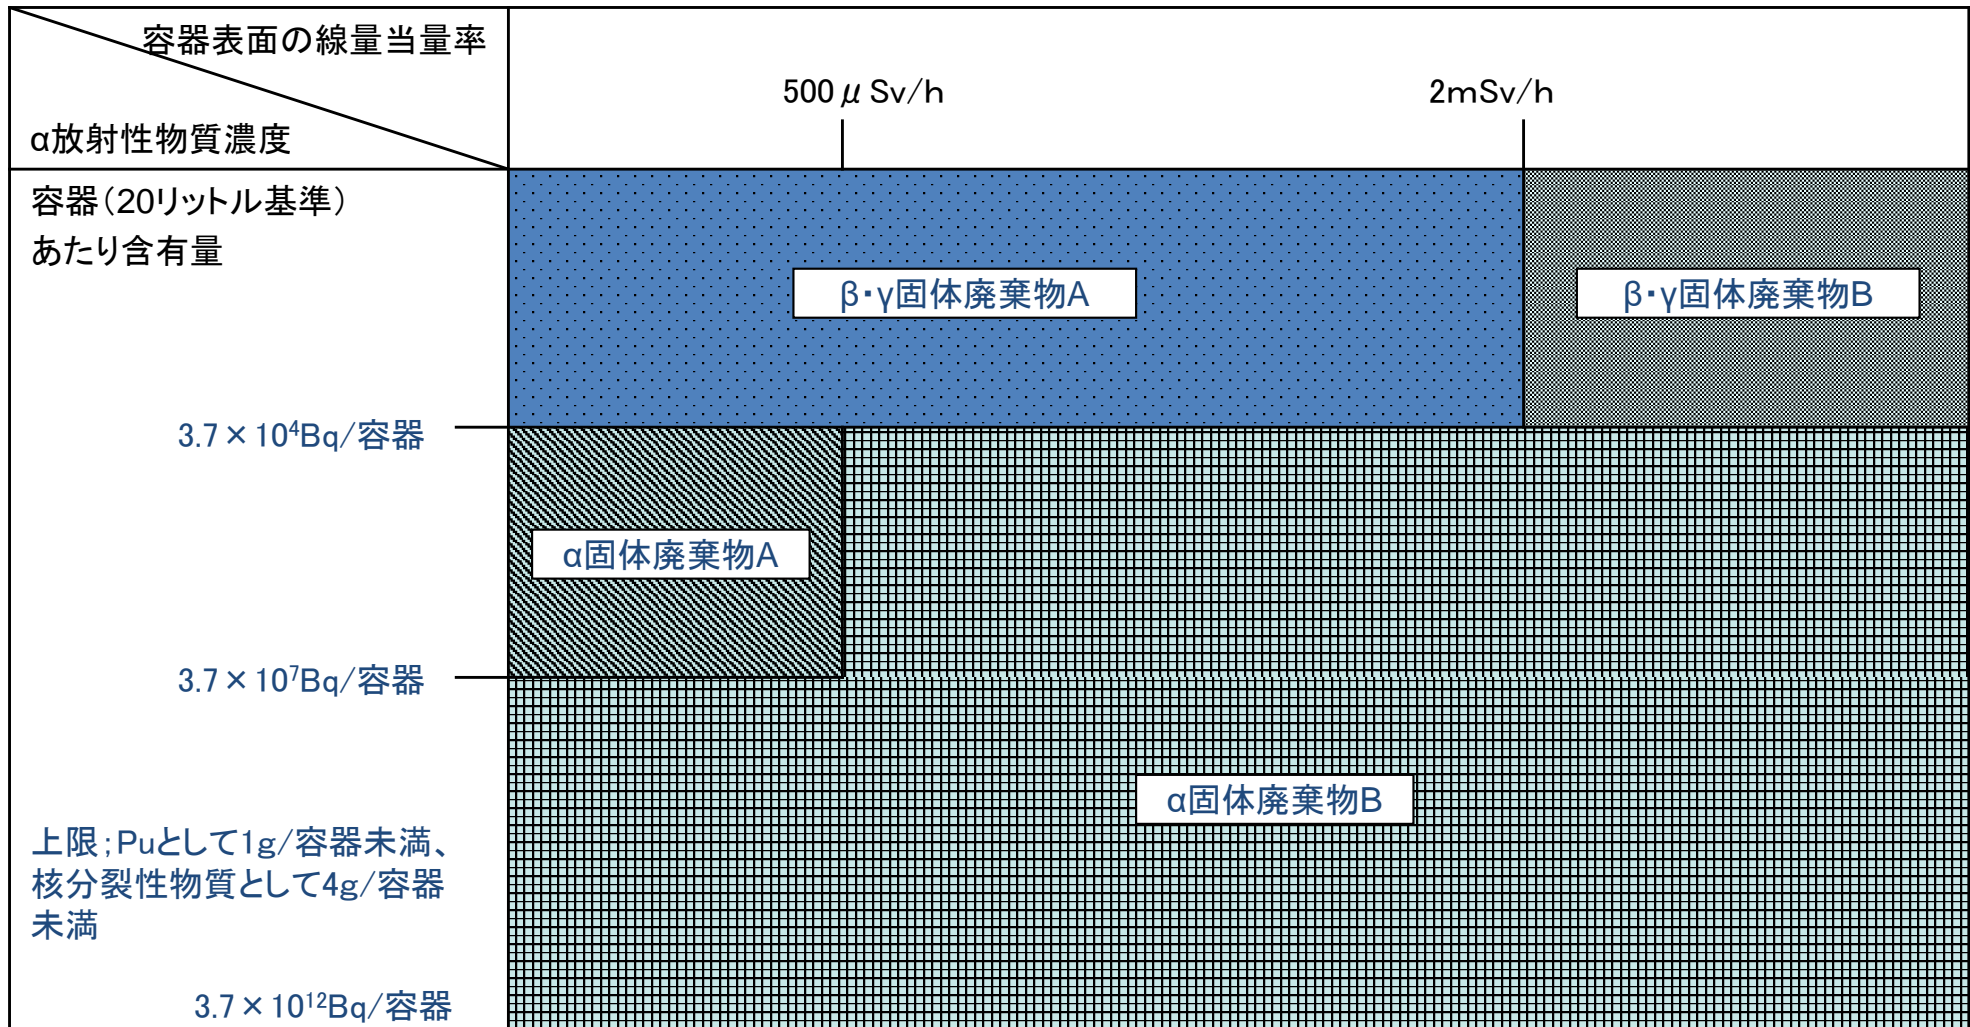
容器表面の線量当量率

α放射性物質濃度

500μSv/h

2mSv/h

容器(20リットル基準)あたり含有量

β･γ固体廃棄物A

β･γ固体廃棄物B

$3.7\times10^{4}$Bq/容器

α固体廃棄物A

$3.7\times10^{7}$Bq/容器

α固体廃棄物B

上限;Puとして1g/容器未満、核分裂性物質として4g/容器未満

$3.7\times10^{12}$Bq/容器